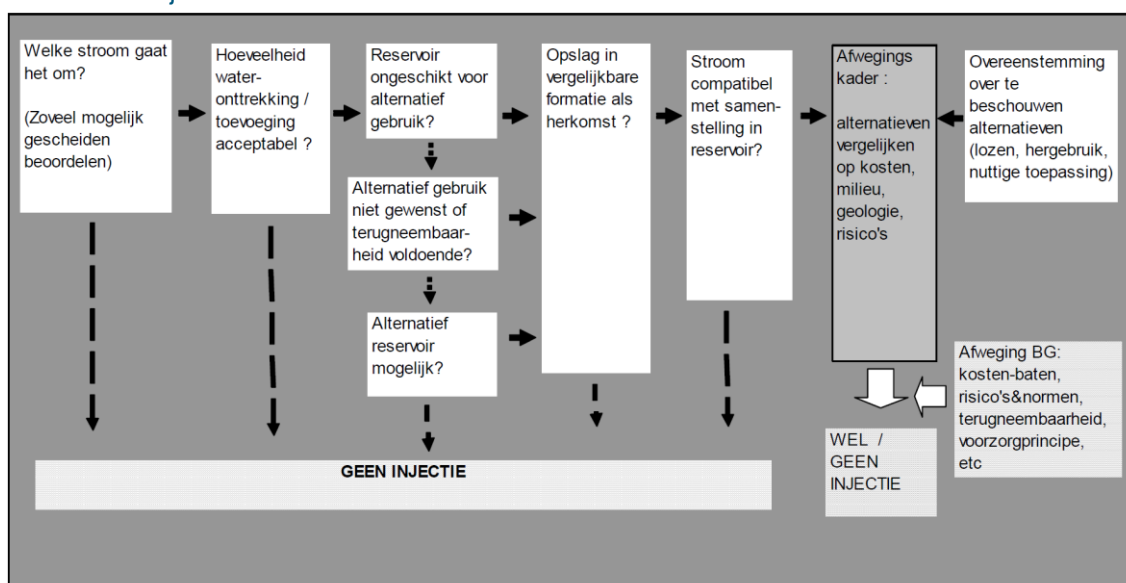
Welke stroom gaat het om?

(Zoveel mogelijk gescheiden beoordelen)

Hoeveelheid water-onttrekking / toevoeging acceptabel ?

Reservoir ongeschikt voor alternatief gebruik?

Alternatief gebruik niet gewenst of terugneembaarheid voldoende?

Alternatief reservoir mogelijk?

Opslag in vergelijkbare formatie als herkomst ?

Stroom compatibel met samenstelling in reservoir?

Afwegings kader :

alternatieven vergelijken op kosten, milieu, geologie, risico's

Overeenstemming over te beschouwen alternatieven (lozen, hergebruik, nuttige toepassing)

Afweging BG: kosten-baten, risico's&normen, terugneembaarheid, voorzorgprincipe, etc

WEL / GEEN INJECTIE

GEEN INJECTIE